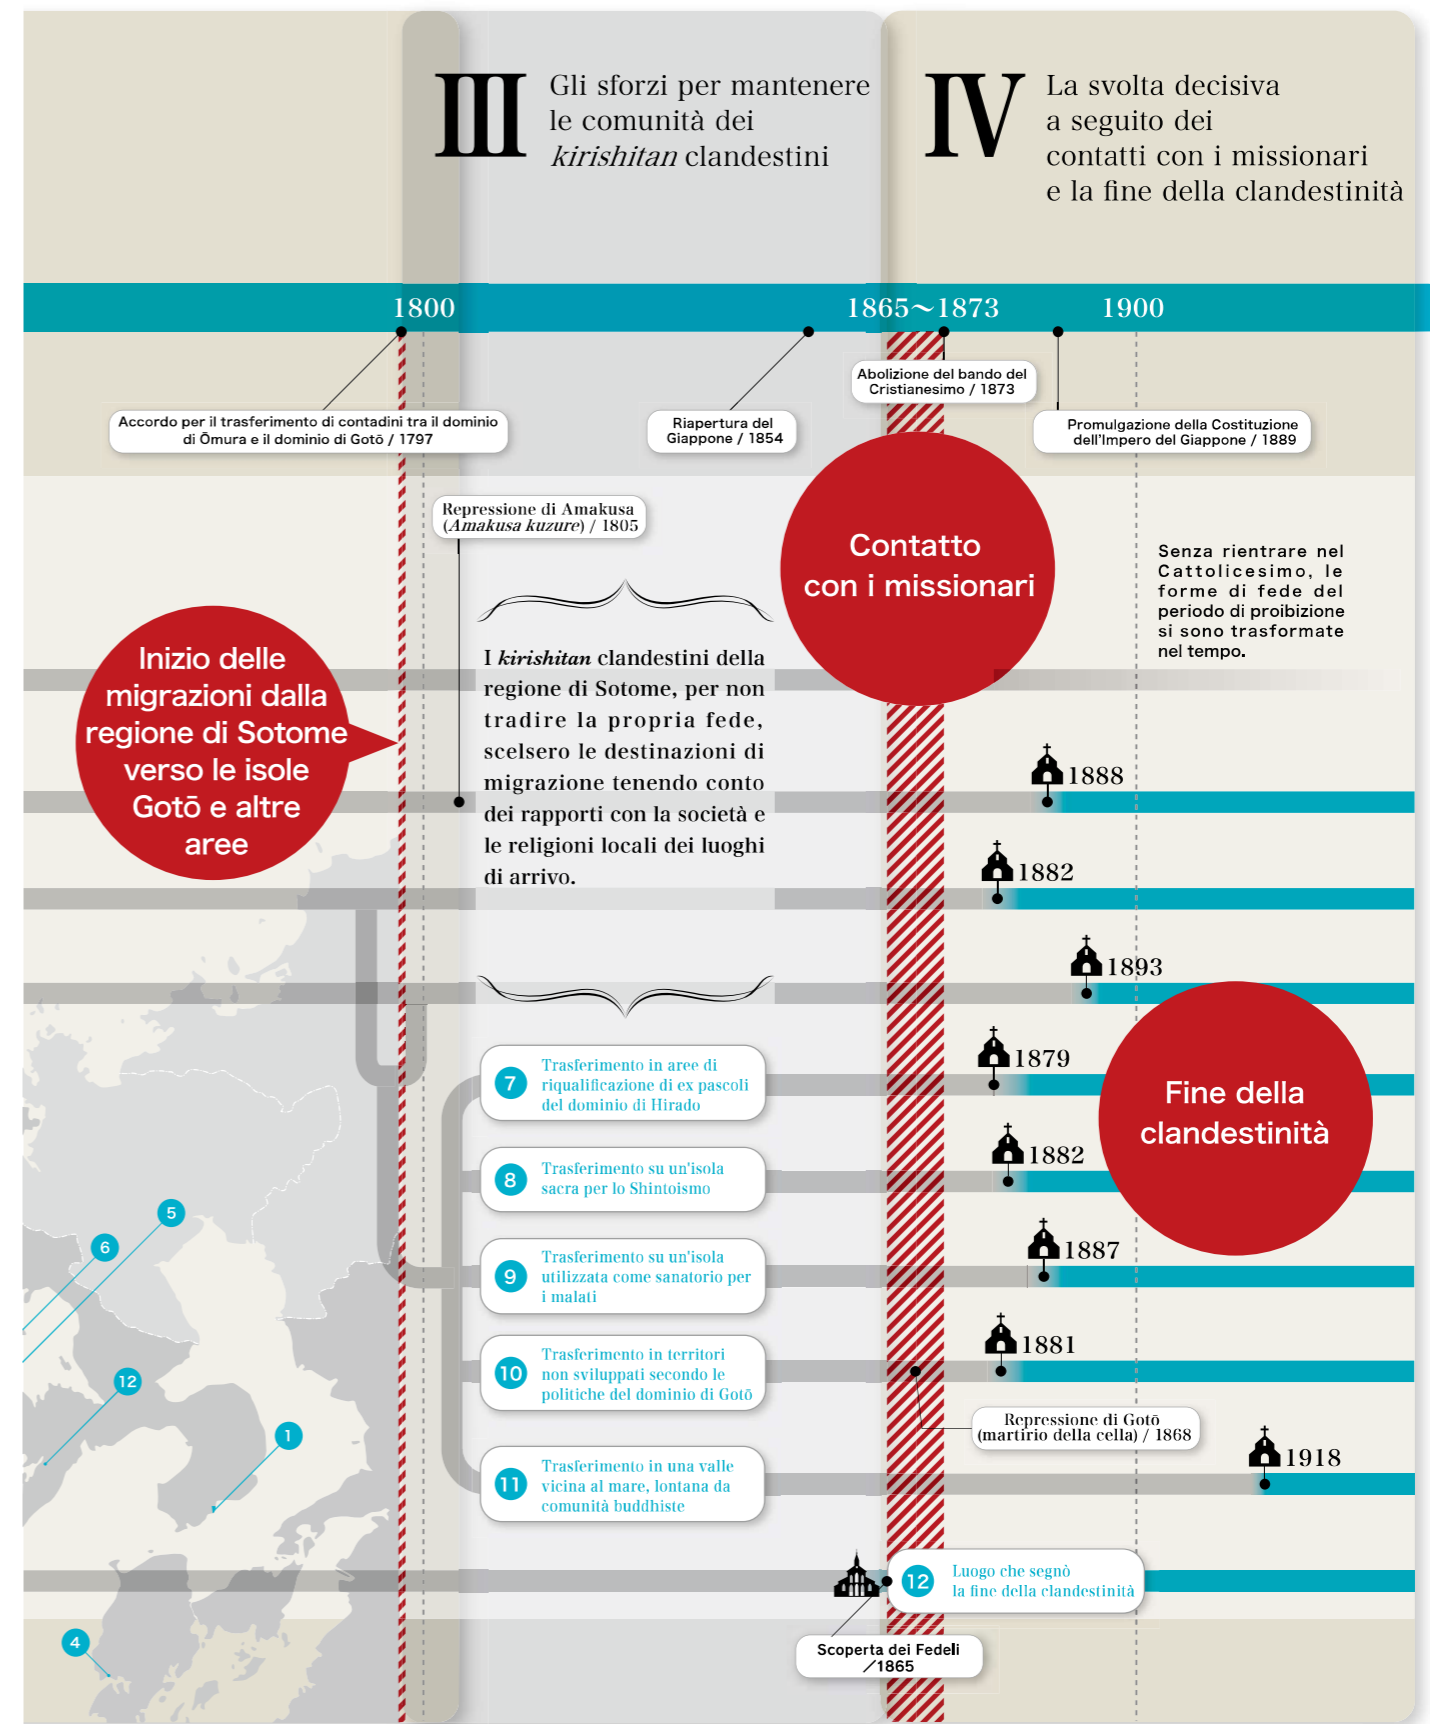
III Gli sforzi per mantenere le comunità dei *kirishitan* clandestini

IV La svolta decisiva a seguito dei contatti con i missionari e la fine della clandestinità

1800

1865～1873

1900

Accordo per il trasferimento di contadini tra il dominio di Ōmura e il dominio di Gotō / 1797

Riapertura del Giappone / 1854

Abolizione del bando del Cristianesimo / 1873

Promulgazione della Costituzione dell'Impero del Giappone / 1889

Repressione di Amakusa (*Amakusa kuzure*) / 1805

Contatto con i missionari

Senza rientrare nel Cattolicesimo, le forme di fede del periodo di proibizione si sono trasformate nel tempo.

Inizio delle migrazioni dalla regione di Sotome verso le isole Gotō e altre aree

I *kirishitan* clandestini della regione di Sotome, per non tradire la propria fede, scelsero le destinazioni di migrazione tenendo conto dei rapporti con la società e le religioni locali dei luoghi di arrivo.

1888

1882

1893

1879

Fine della clandestinità

1882

1887

1881

1918

7 Trasferimento in aree di riqualificazione di ex pascoli del dominio di Hirado

8 Trasferimento su un'isola sacra per lo Shintoismo

9 Trasferimento su un'isola utilizzata come sanatorio per i malati

10 Trasferimento in territori non sviluppati secondo le politiche del dominio di Gotō

11 Trasferimento in una valle vicina al mare, lontana da comunità buddhiste

Repressione di Gotō (martirio della cella) / 1868

12 Luogo che segnò la fine della clandestinità

Scoperta dei Fedeli ／1865

5

6

12

1

4